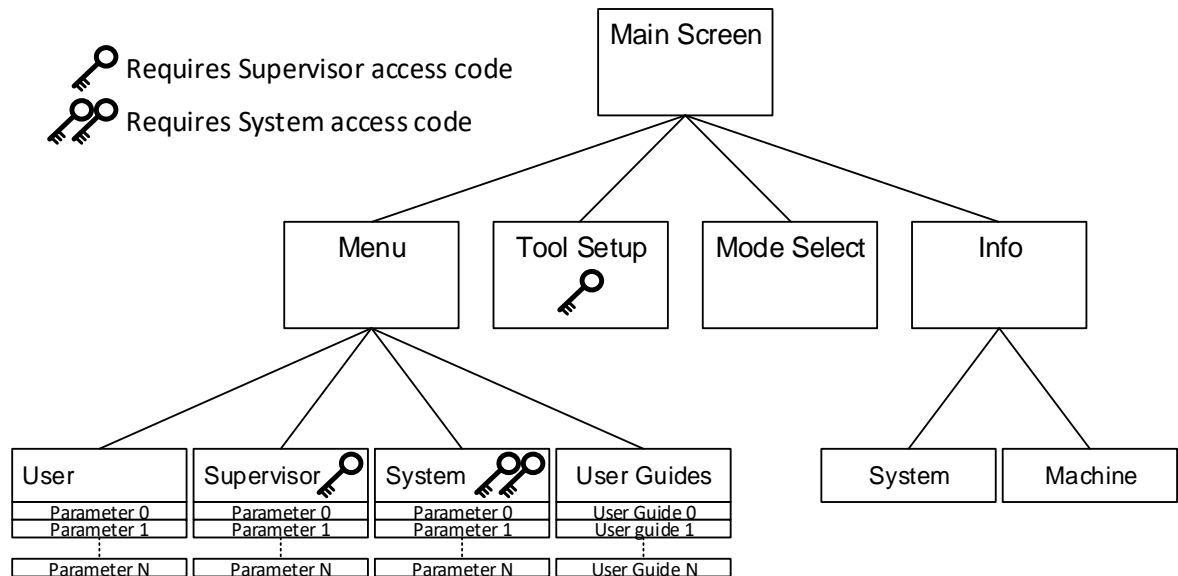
Requires Supervisor access code
Requires System access code

Main Screen

Menu
Tool Setup
Mode Select
Info

User
Parameter 0
Parameter 1
Parameter N

Supervisor
Parameter 0
Parameter 1
Parameter N

System
Parameter 0
Parameter 1
Parameter N

User Guides
User Guide 0
User guide 1
User Guide N

System
Machine